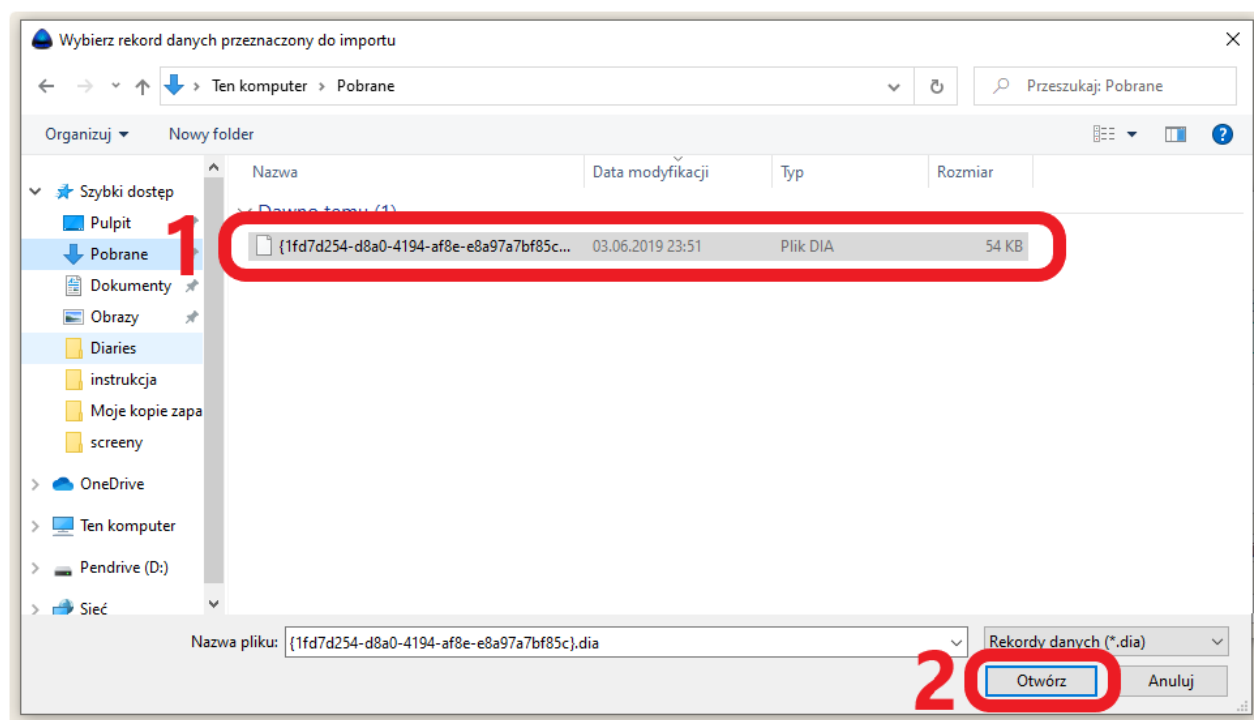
Wybierz rekord danych przeznaczony do importu

Ten komputer > Pobrane

Przeszukaj: Pobrane

Organizuj ▾ Nowy folder

Szybki dostęp
Pulpit
Pobrane
Dokumenty
Obrazy
Diaries
instrukcja
Moje kopie zapa
screeny
OneDrive
Ten komputer
Pendrive (D:)
Sieć

| Nazwa | Data modyfikacji | Typ | Rozmiar |
|---|---|---|---|
| {1fd7d254-d8a0-4194-af8e-e8a97a7bf85c... | 03.06.2019 23:51 | Plik DIA | 54 KB |

Dawno temu (1)

1

Nazwa pliku: {1fd7d254-d8a0-4194-af8e-e8a97a7bf85c}.dia

Rekordy danych (*.dia)

2

Otwórz

Anuluj